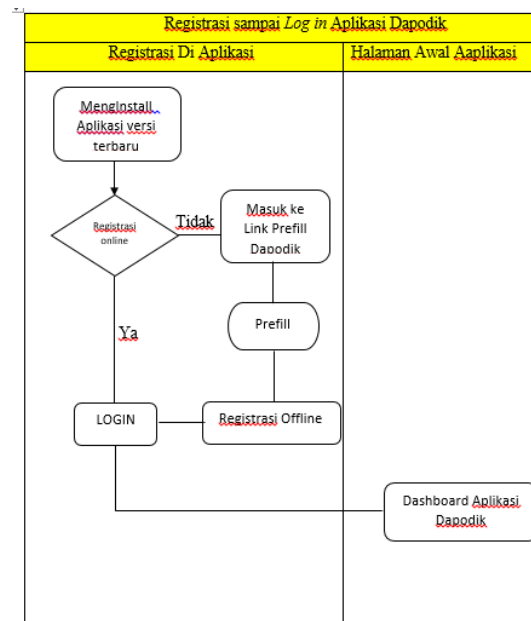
Registrasi sampai *Log in* Aplikasi Dapodik

| Registrasi Di Aplikasi | Halaman Awal Aaplikasi |
|---|---|

MengInstall Aplikasi versi terbaru

Registrasi online

Tidak

Masuk ke Link Prefill Dapodik

Prefill

Ya

LOGIN

Registrasi Offline

Dashboard Aplikasi Dapodik